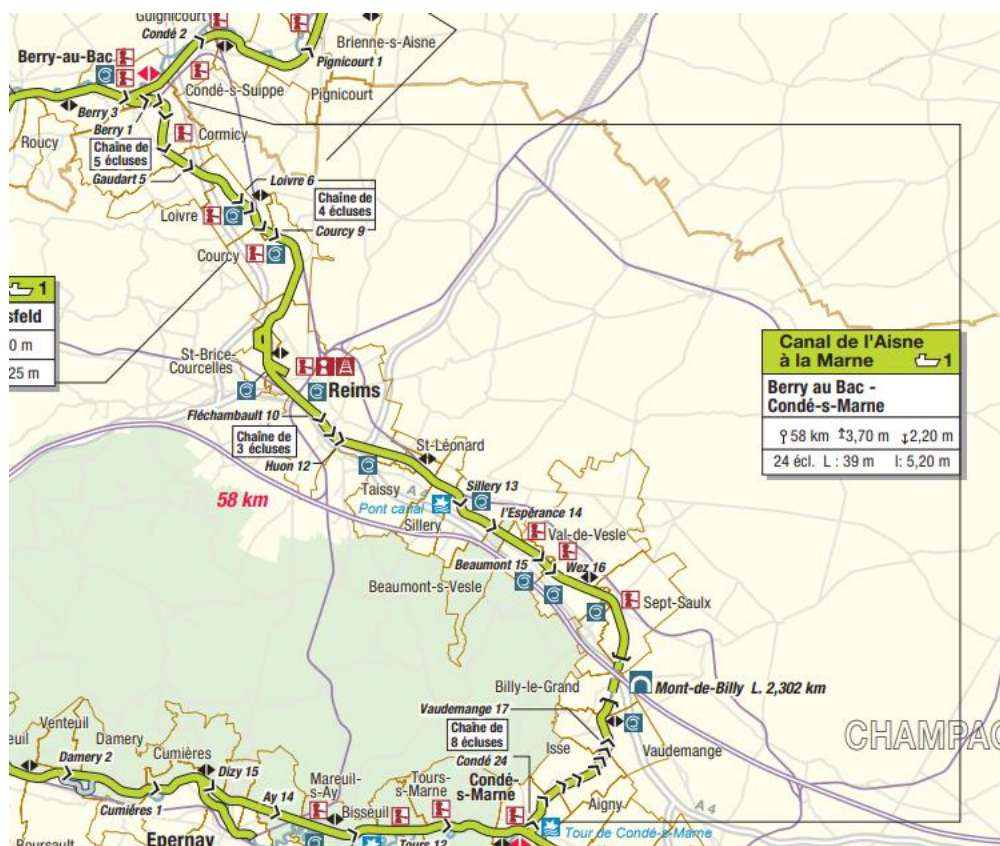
Guignicourt
Condé 2
Brienne-s-Aisne
Pignicourt 1
Berry-au-Bac
Condé-s-Suippe
Pignicourt
Berry 3
Berry 1
Roucy
Chaîne de 5 écluses
Cormicy
Gaudart 5
Loivre 6
Chaîne de 4 écluses
Loivre
Courcy 9
Courcy
1
sfeld
0 m
25 m
St-Brice-Courcelles
Reims
Fléchambault 10
Chaîne de 3 écluses
Huon 12
St-Léonard
Taissy
Sillery 13
58 km
Pont canal
Sillery
l'Espérance 14
Val-de-Vesle
Beaumont 15
Wez 16
Beaumont-s-Vesle
Sept-Saulx
Canal de l'Aisne à la Marne 1
Berry au Bac - Condé-s-Marne
58 km 3,70 m 2,20 m
24 écl. L : 39 m l: 5,20 m
Billy-le-Grand
Mont-de-Billy L. 2,302 km
Vaudemange 17
Chaîne de 8 écluses
Isse
Vaudemange
CHAMPAG
Venteuil
Damery
Cumières
euil
Damery 2
Dizy 15
Mareuil-s-Ay
Tours-s-Marne
Condé 24
Condé-s-Marne
Ay 14
Cumières 1
Bisseuil
Aigny
A 4
A 4
Boursault
Epernay
Tours 12
Tour de Condé-s-Marne